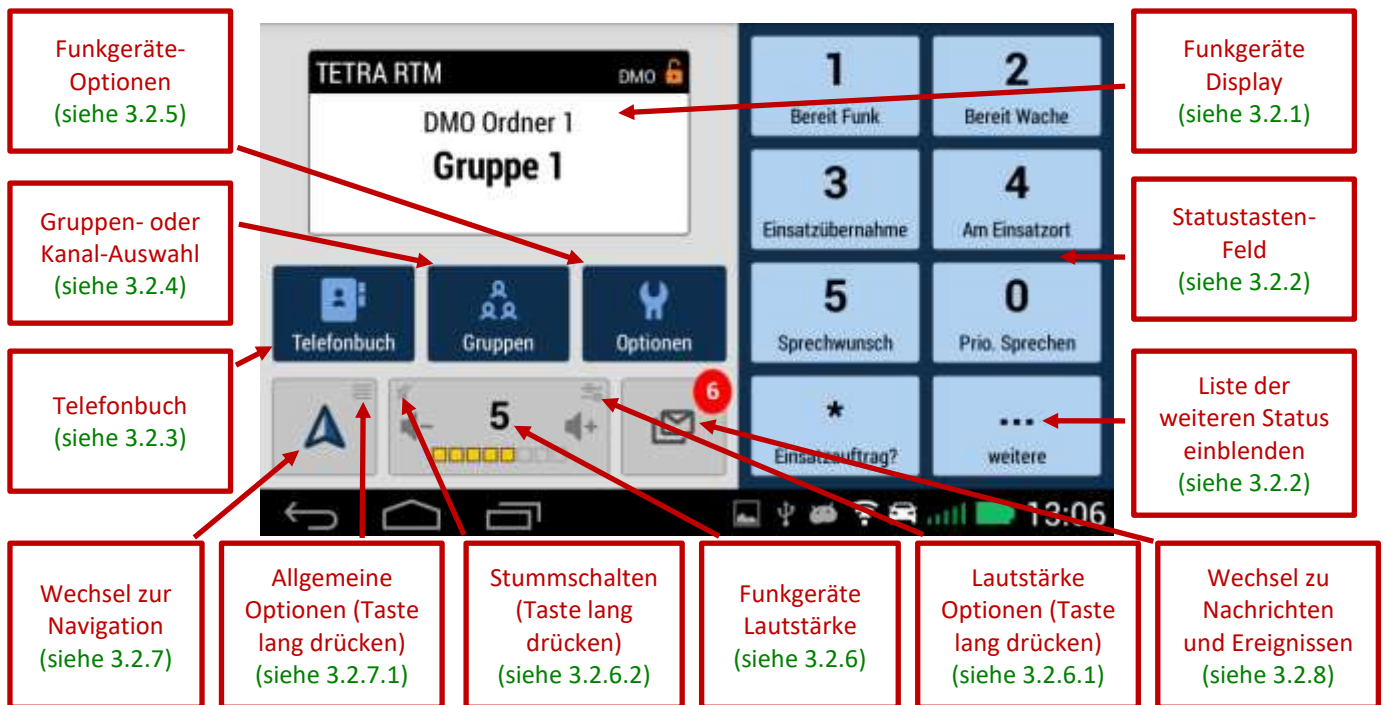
Funkgeräte-Optionen (siehe 3.2.5)

Gruppen- oder Kanal-Auswahl (siehe 3.2.4)

Telefonbuch (siehe 3.2.3)

TETRA RTM DMO

DMO Ordner 1

Gruppe 1

Telefonbuch

Gruppen

Optionen

5

6

1 Bereit Funk

2 Bereit Wache

3 Einsatzübernahme

4 Am Einsatzort

5 Sprechwunsch

0 Prio. Sprechen

* Einsatzauftrag?

... weitere

13:06

Funkgeräte Display (siehe 3.2.1)

Statustasten-Feld (siehe 3.2.2)

Liste der weiteren Status einblenden (siehe 3.2.2)

Wechsel zur Navigation (siehe 3.2.7)

Allgemeine Optionen (Taste lang drücken) (siehe 3.2.7.1)

Stummschalten (Taste lang drücken) (siehe 3.2.6.2)

Funkgeräte Lautstärke (siehe 3.2.6)

Lautstärke Optionen (Taste lang drücken) (siehe 3.2.6.1)

Wechsel zu Nachrichten und Ereignissen (siehe 3.2.8)